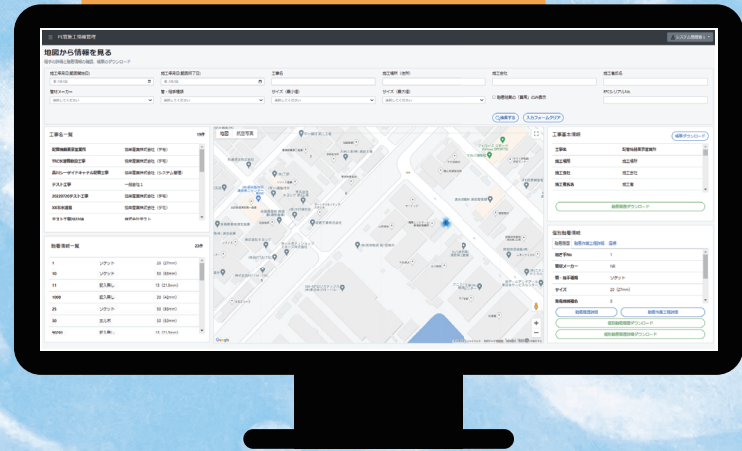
PE管施工情報管理

地図から情報を見る

施工年月日(範囲開始日)

施工年月日(範囲終了日)

工事名

施工場所（住所）

施工会社

工事責任者名

管材メーカー

管・継手種類

サイズ（最小値）

サイズ（最大値）

検索する

入力フォームクリア

工事名一覧

ソケット

ソケット

ソケット

地図

航空写真

Google

工事基本情報

工事名

施工場所

施工会社

施工責任者

融着個別情報

継手番号

管材メーカー

継手種類

ソケット

サイズ